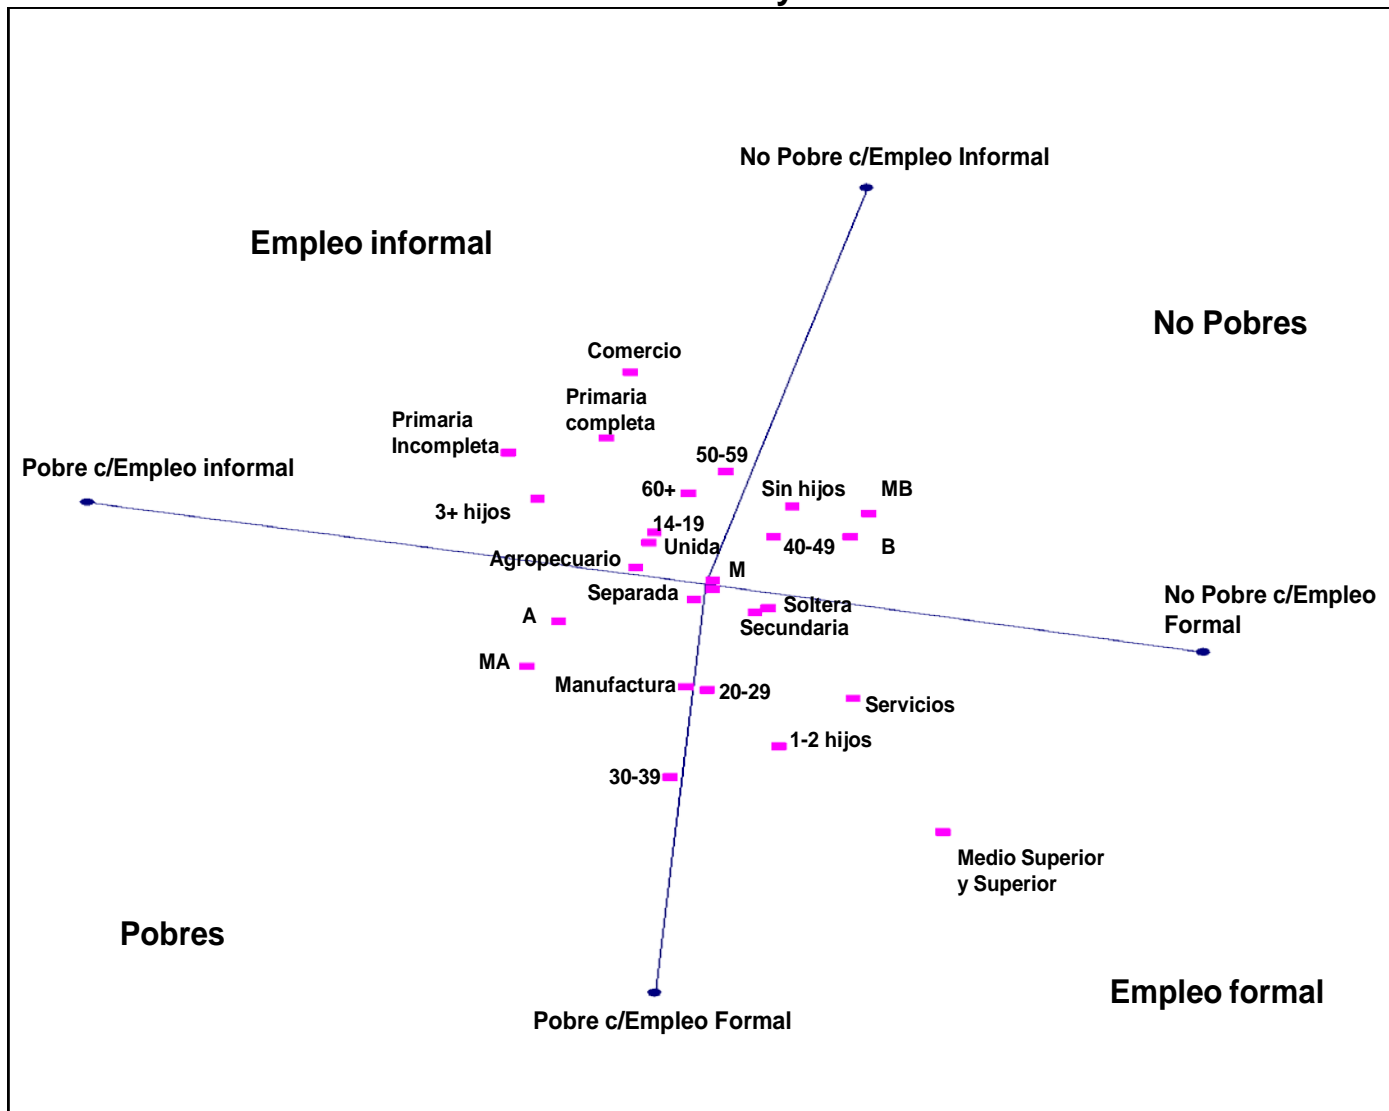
No Pobre c/Empleo Informal

Empleo informal

No Pobres

Comercio

Primaria completa

Primaria Incompleta

Pobre c/Empleo informal

50-59

60+

Sin hijos

MB

3+ hijos

14-19

Unida

40-49

B

Agropecuario

M

Separada

Soltera

No Pobre c/Empleo Formal

A

Secundaria

MA

Manufactura

20-29

Servicios

1-2 hijos

30-39

Medio Superior y Superior

Pobres

Empleo formal

Pobre c/Empleo Formal